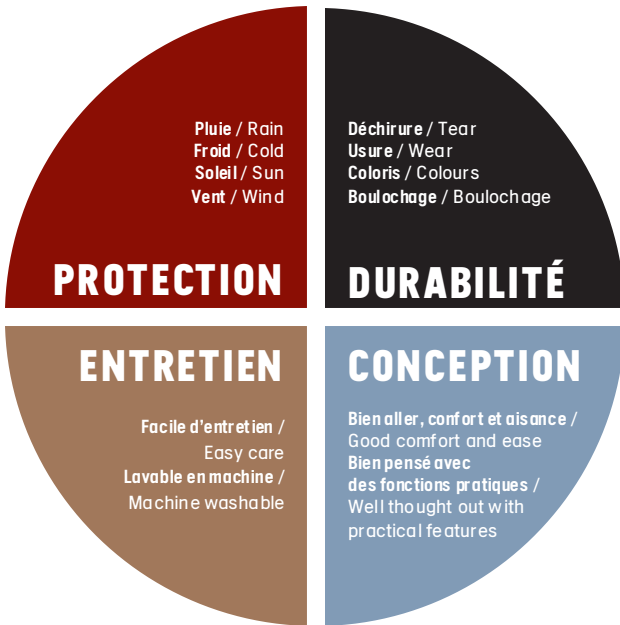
Pluie / Rain
Froid / Cold
Soleil / Sun
Vent / Wind

PROTECTION

Déchirure / Tear
Usure / Wear
Coloris / Colours
Boulochage / Boulochage

DURABILITÉ

ENTRETIEN

Facile d'entretien / Easy care
Lavable en machine / Machine washable

CONCEPTION

Bien aller, confort et aisance / Good comfort and ease
Bien pensé avec des fonctions pratiques / Well thought out with practical features